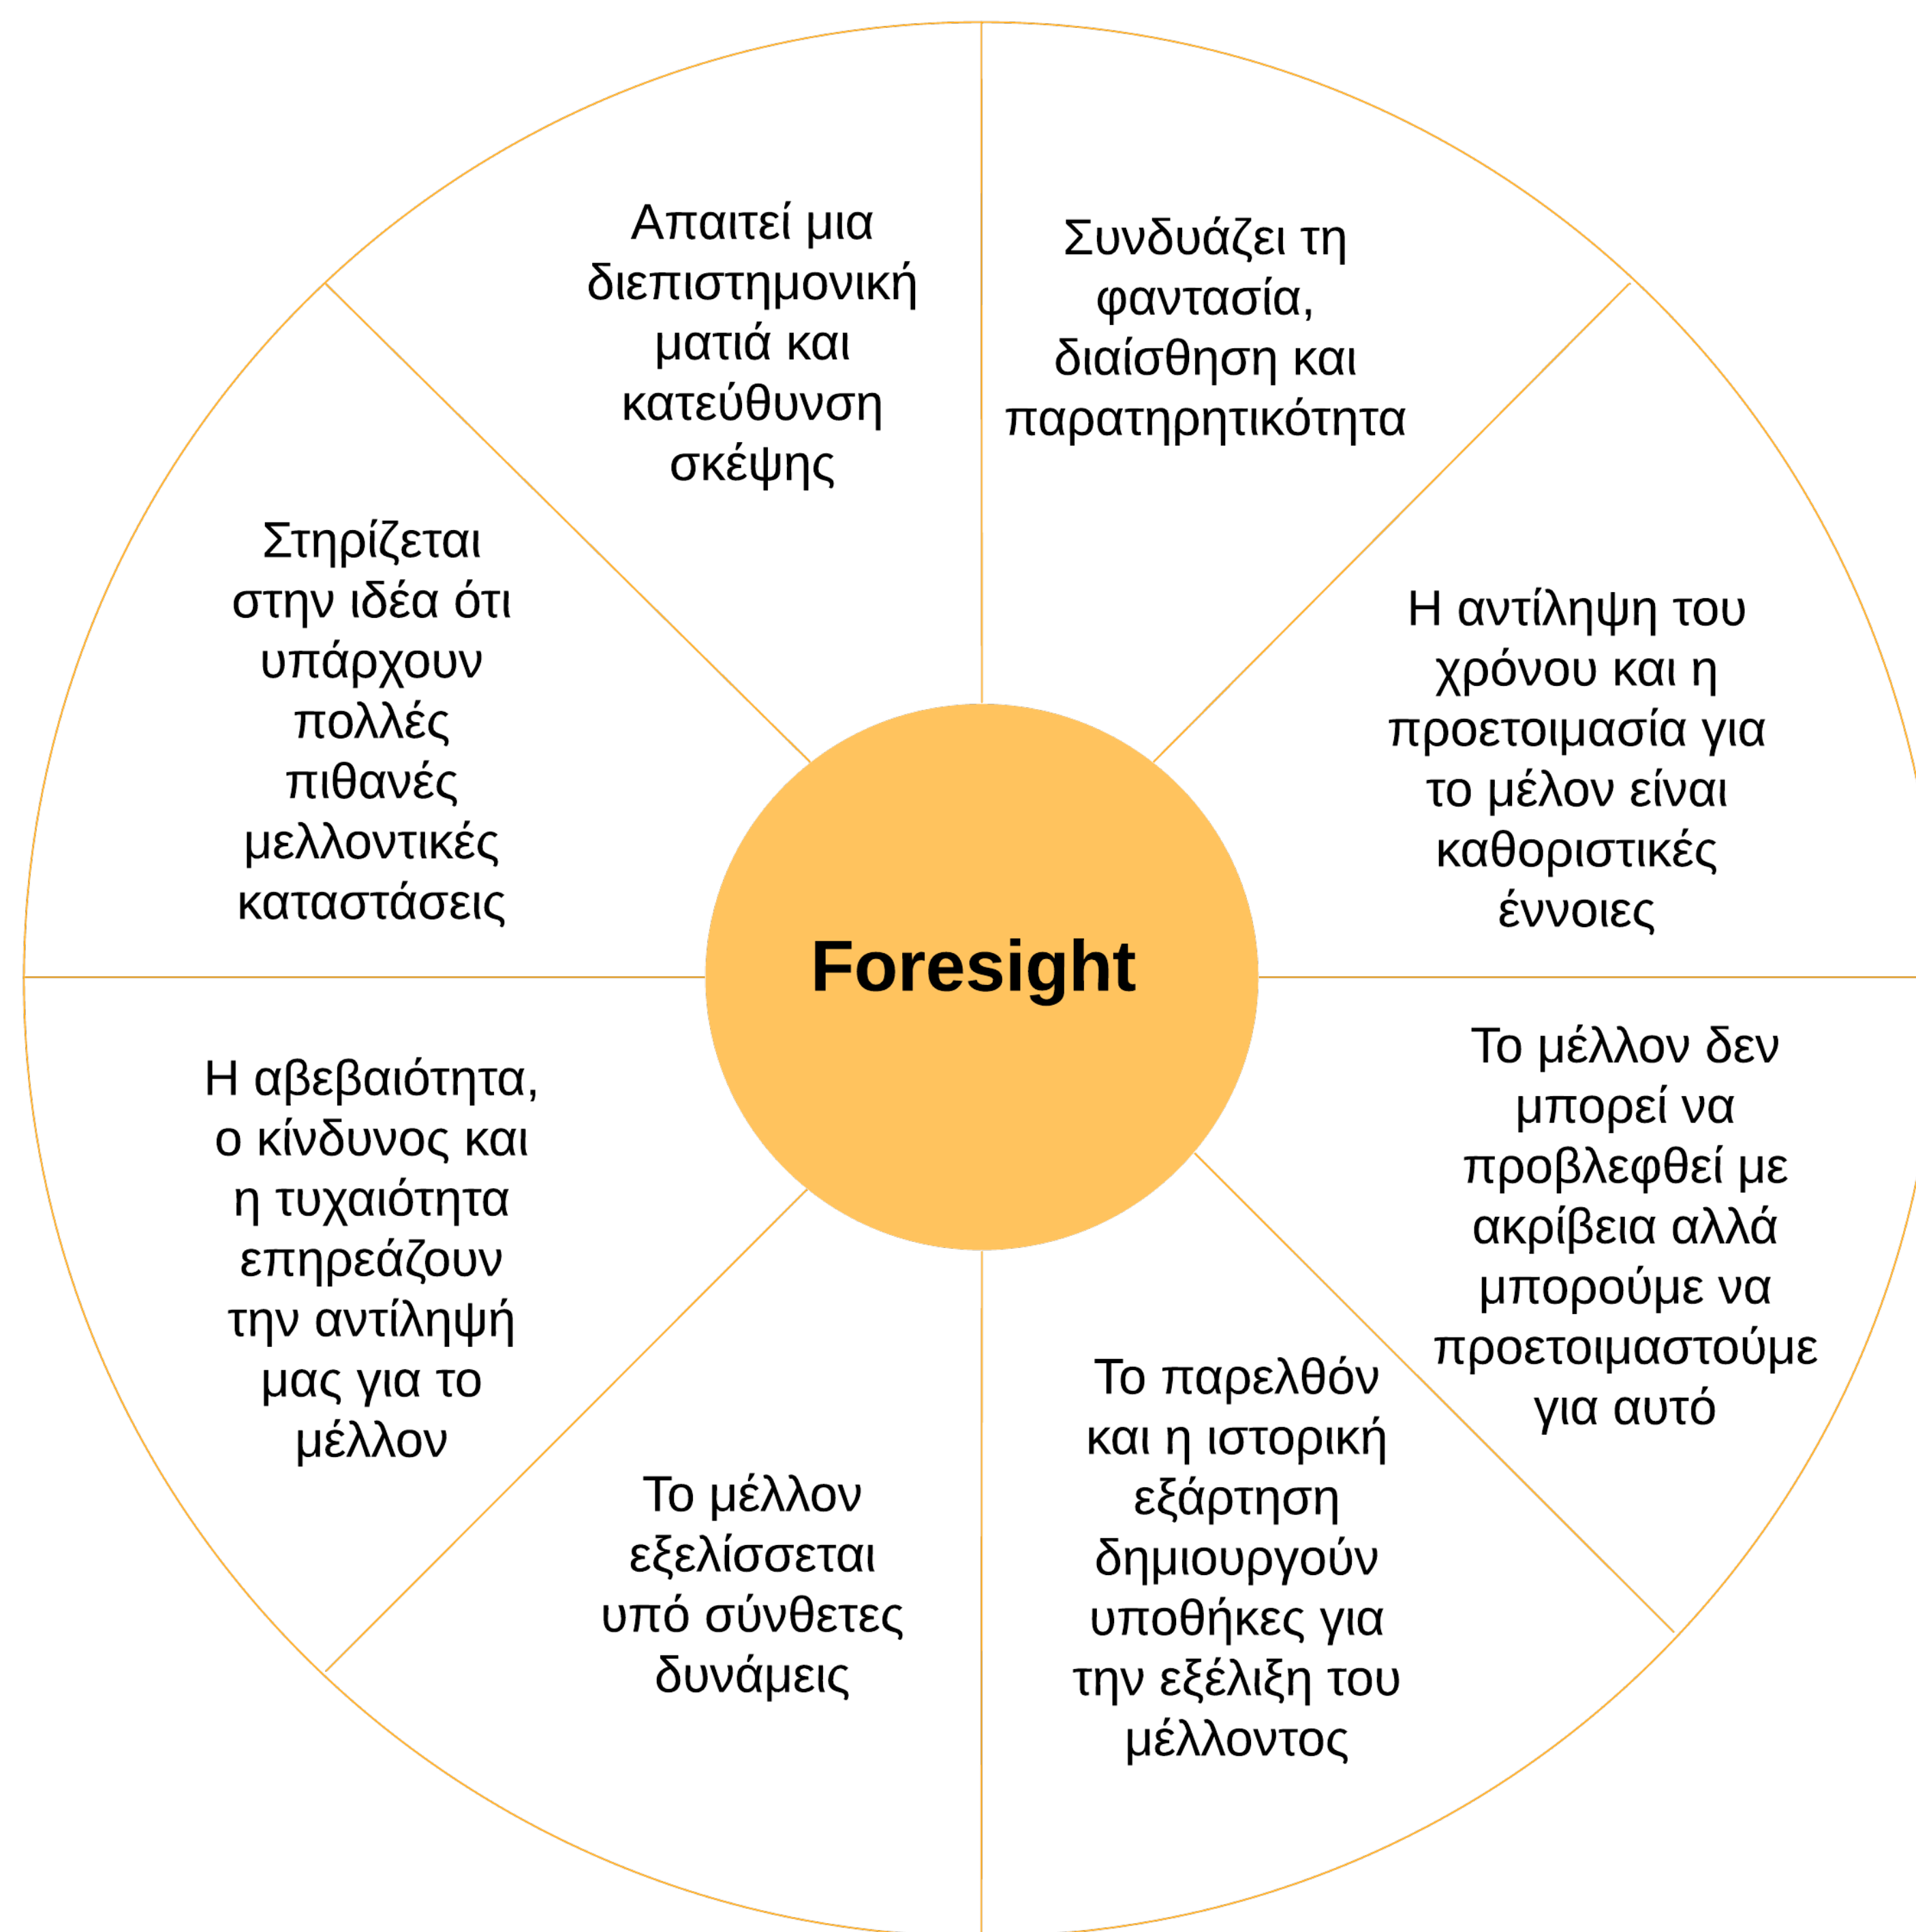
Απαιτεί μια διεπιστημονική ματιά και κατεύθυνση σκέψης

Συνδυάζει τη φαντασία, διαίσθηση και παρατηρητικότητα

Στηρίζεται στην ιδέα ότι υπάρχουν πολλές πιθανές μελλοντικές καταστάσεις

Η αντίληψη του χρόνου και η προετοιμασία για το μέλον είναι καθοριστικές έννοιες

Foresight

Η αβεβαιότητα, ο κίνδυνος και η τυχαιότητα επηρεάζουν την αντίληψή μας για το μέλλον

Το μέλλον δεν μπορεί να προβλεφθεί με ακρίβεια αλλά μπορούμε να προετοιμαστούμε για αυτό

Το μέλλον εξελίσσεται υπό σύνθετες δυνάμεις

Το παρελθόν και η ιστορική εξάρτηση δημιουργούν υποθήκες για την εξέλιξη του μέλλοντος